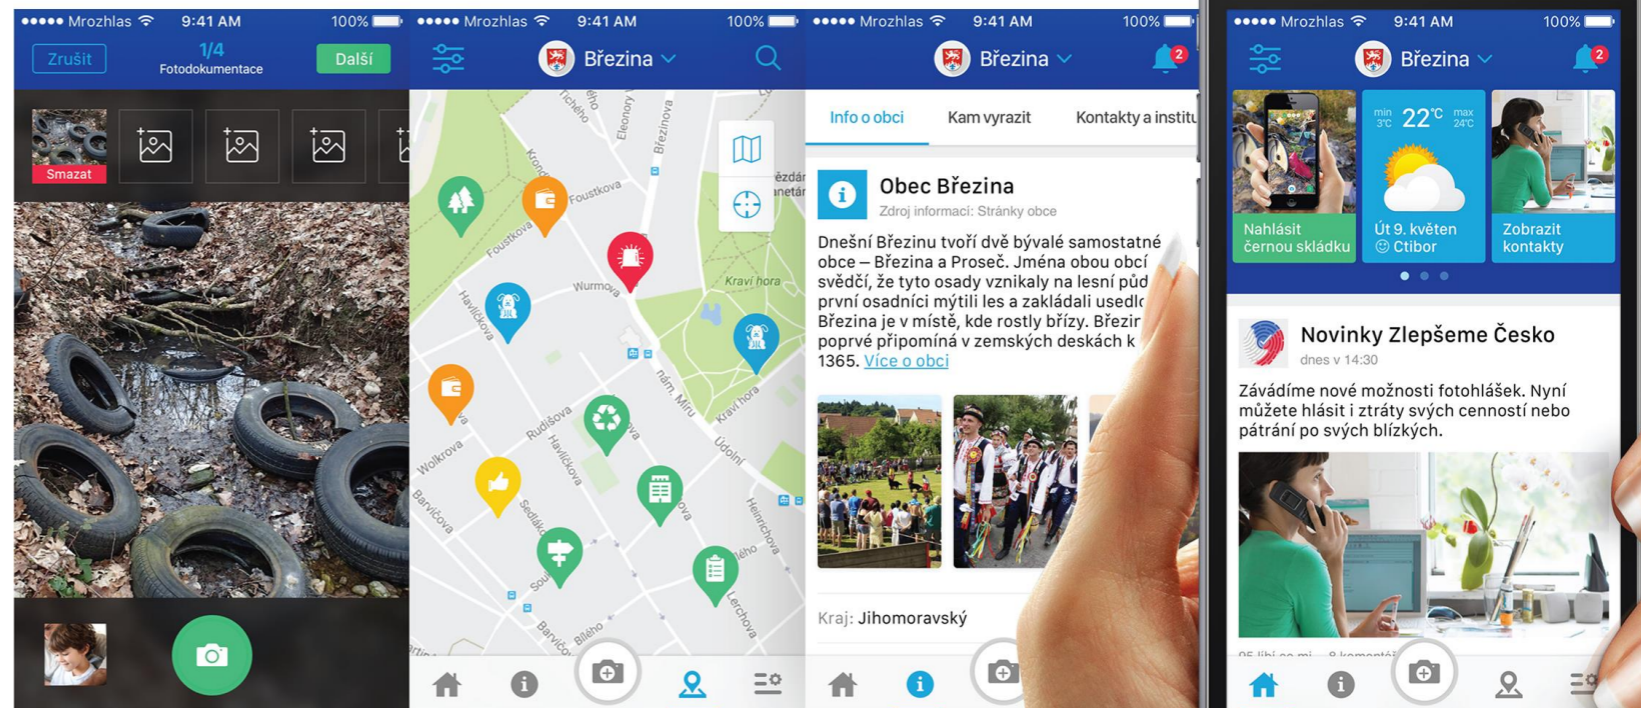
●●●●● Mrozhlas 9:41 AM 100%

Zrušit 1/4 Fotodokumentace Další

Smazat

●●●●● Mrozhlas 9:41 AM 100%

Březina

Foustkova
Foustkova
Wurmova
Havlíčkova
Kraví hora
Rudišova
Havlíčkova
nám. Míru
Kraví hora
Úvoz
Úvoz
Wolkrova
Barvičova
Sedlákova
Heinrichova
Lerchova

●●●●● Mrozhlas 9:41 AM 100%

Březina 2

Info o obci Kam vyrazit Kontakty a institu

Obec Březina
Zdroj informací: Stránky obce

Dnešní Březinu tvoří dvě bývalé samostatné obce – Březina a Proseč. Jména obou obcí svědčí, že tyto osady vznikaly na lesní půd první osadníci mýtili les a zakládali usedl Březina je v místě, kde rostly břízy. Březir poprvé připomíná v zemských deskách k 1365. Více o obci

Kraj: Jihomoravský

●●●●● Mrozhlas 9:41 AM 100%

Březina 2

Nahlásit černou skládku

min 3°C 22°C max 24°C
Út 9. květen Ctibor

Zobrazit kontakty

Novinky Zlepšeme Česko
dnes v 14:30

Zavádíme nové možnosti fotohlášek. Nyní můžete hlásit i ztráty svých cenností nebo pátrání po svých blízkých.